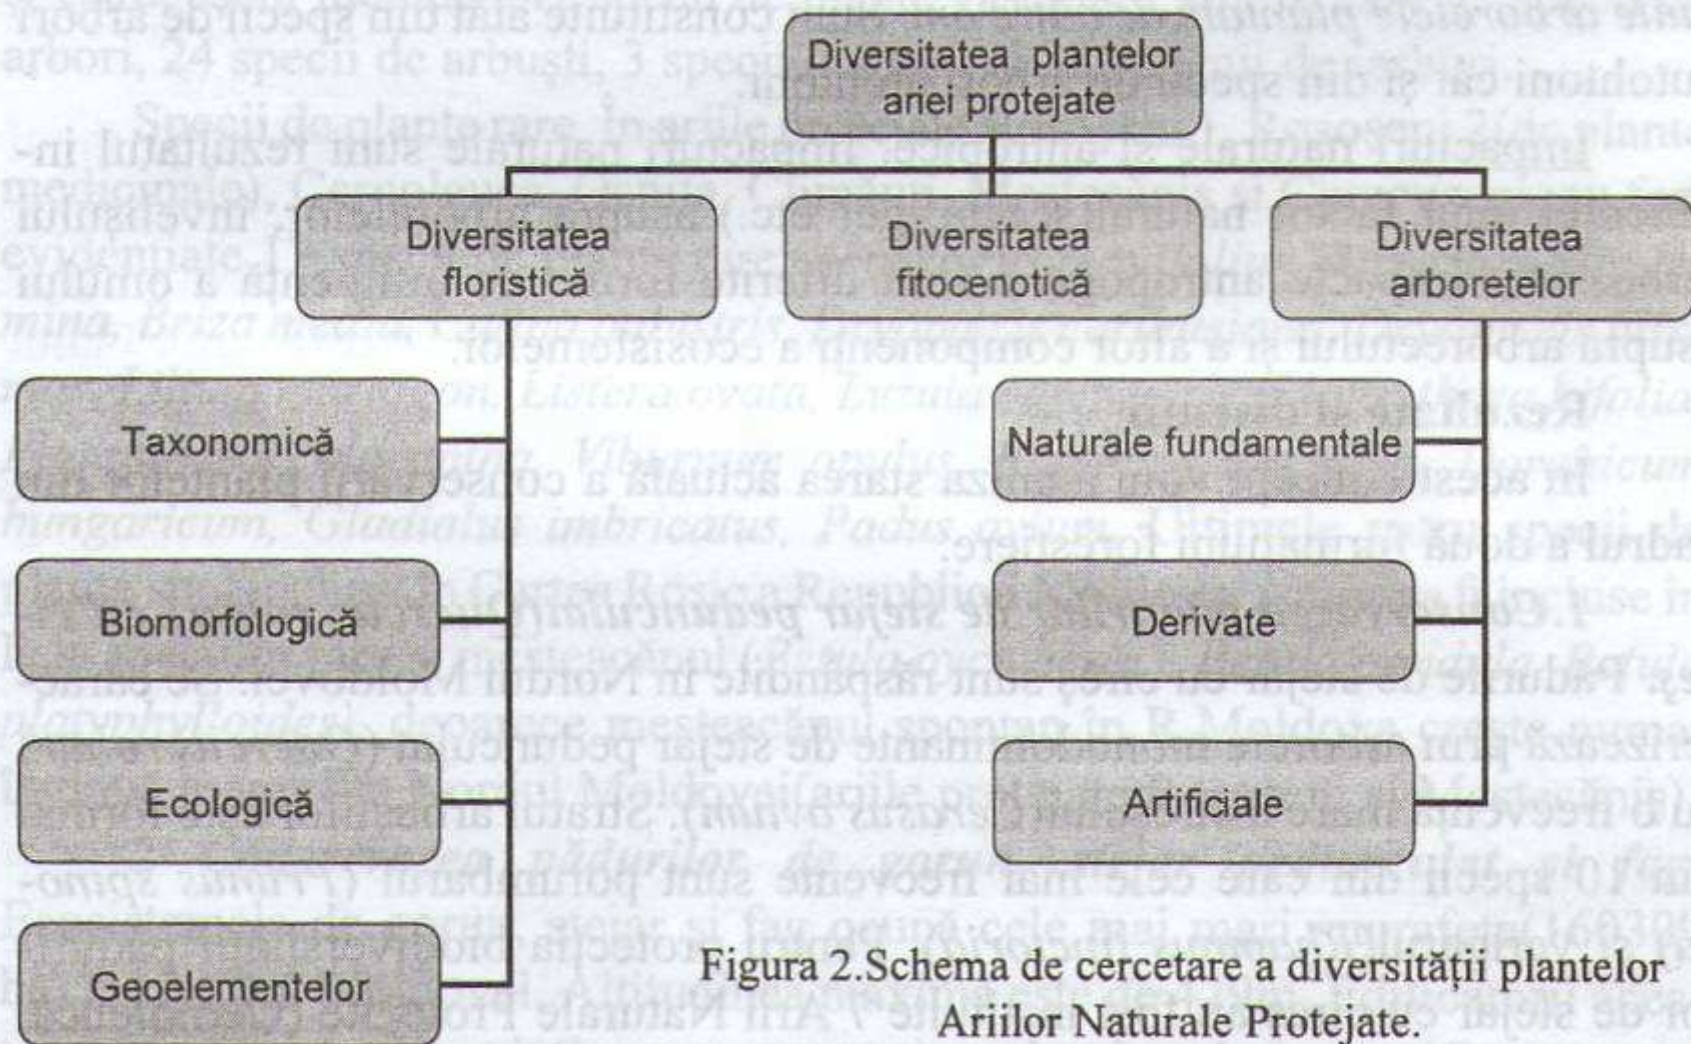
Diversitatea plantelor ariei protejate

Diversitatea floristică

Diversitatea fitocenotică

Diversitatea arboretelor

Taxonomică

Biomorfologică

Ecologică

Geoelementelor

Naturale fundamentale

Derivate

Artificiale

Figura 2.Schema de cercetare a diversității plantelor Ariilor Naturale Protejate.